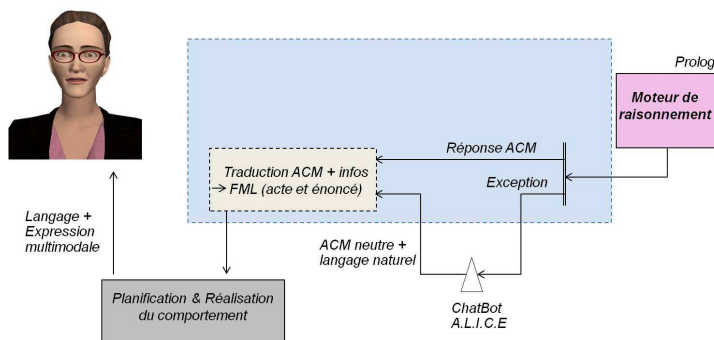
Prolog

Moteur de raisonnement

Réponse ACM

Traduction ACM + infos FML (acte et énoncé)

Exception

Langage + Expression multimodale

ACM neutre + langage naturel

Planification & Réalisation du comportement

ChatBot A.L.I.C.E